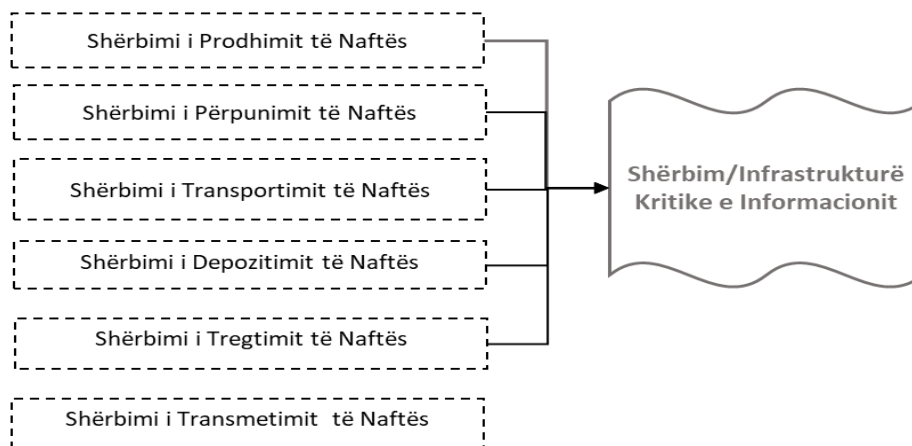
Shërbimi i Prodhimit të Naftës

Shërbimi i Përpunimit të Naftës

Shërbimi i Transportimit të Naftës

Shërbimi i Depozitimit të Naftës

Shërbimi i Tregtimit të Naftës

Shërbimi i Transmetimit të Naftës

Shërbim/Infrastrukturë Kritike e Informacionit